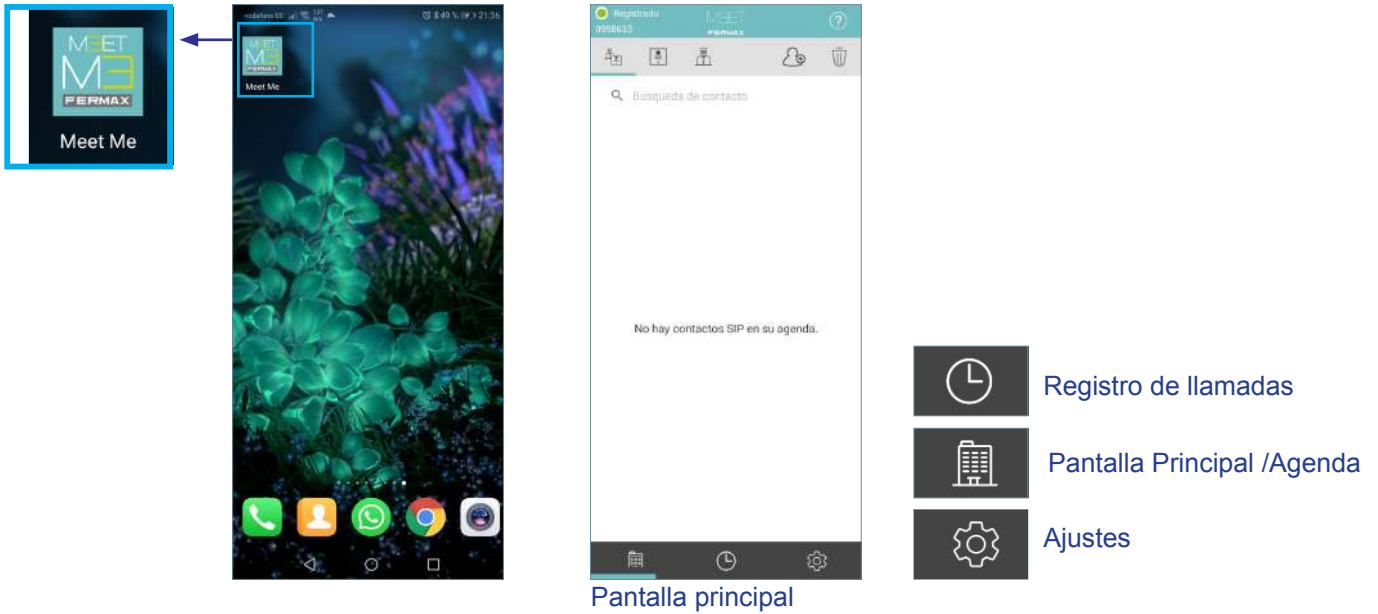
MEET ME
FERMAX
Meet Me

vodafone ES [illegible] 49 % 21:36

MEET ME
FERMAX
Meet Me

Registrado
0998633
MEET ME
FERMAX

Búsqueda de contacto

No hay contactos SIP en su agenda.

Pantalla principal

Registro de llamadas

Pantalla Principal /Agenda

Ajustes